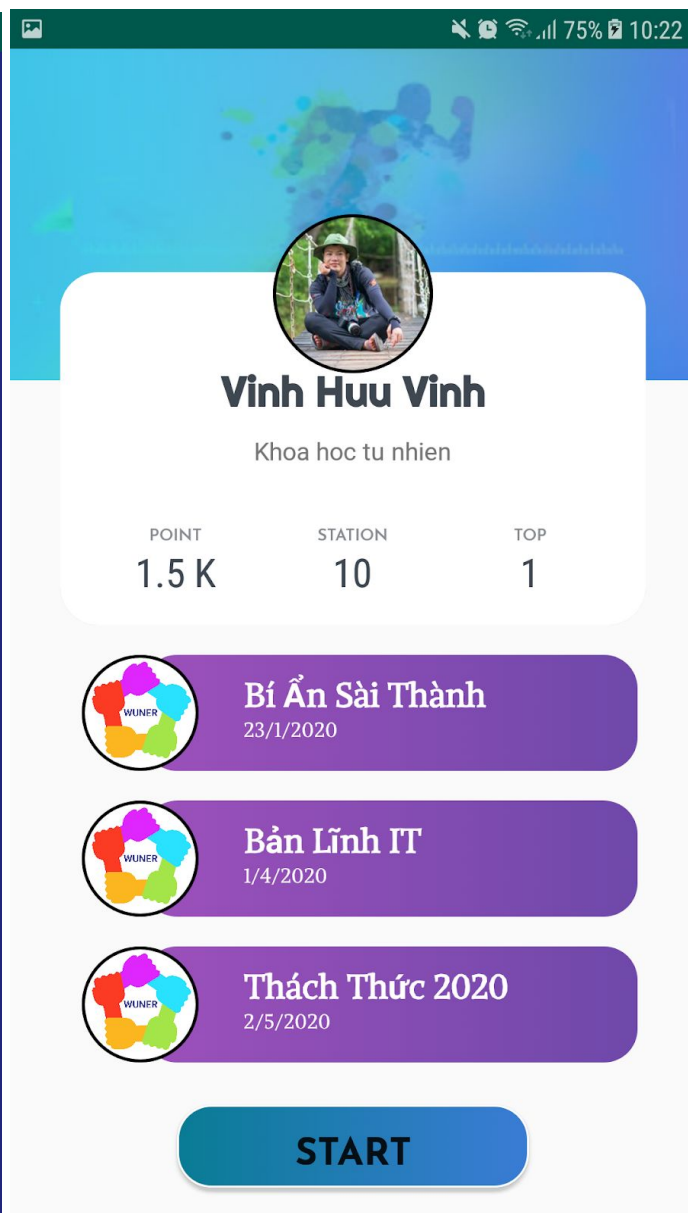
75% 10:22

Vinh Huu Vinh

Khoa hoc tu nhien

| POINT | STATION | TOP |
|---|---|---|
| 1.5 K | 10 | 1 |

WUNER
Bí Ẩn Sài Thành
23/1/2020

WUNER
Bản Lĩnh IT
1/4/2020

WUNER
Thách Thức 2020
2/5/2020

START